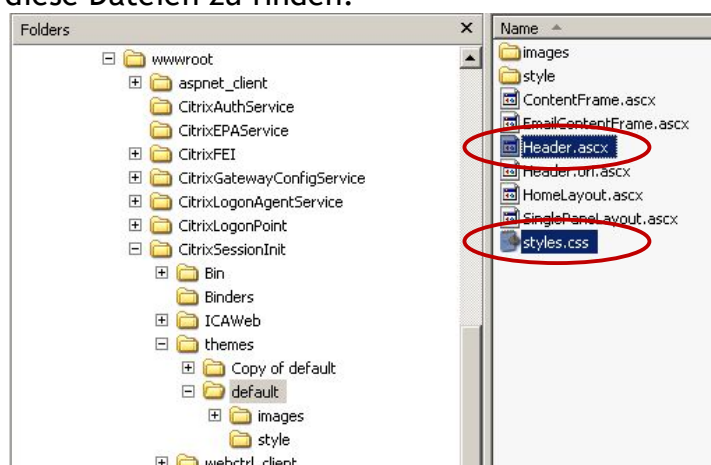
diese Dateien zu finden.

Folders ×

wwwroot
aspnet_client
CitrixAuthService
CitrixEPAService
CitrixFEI
CitrixGatewayConfigService
CitrixLogonAgentService
CitrixLogonPoint
CitrixSessionInit
Bin
Binders
ICAWeb
themes
Copy of default
default
images
style
webctrl_client

Name
images
style
ContentFrame.ascx
EmailContentFrame.ascx
Header.ascx
Header.url.ascx
HomeLayout.ascx
SinglePanelLayout.ascx
styles.css